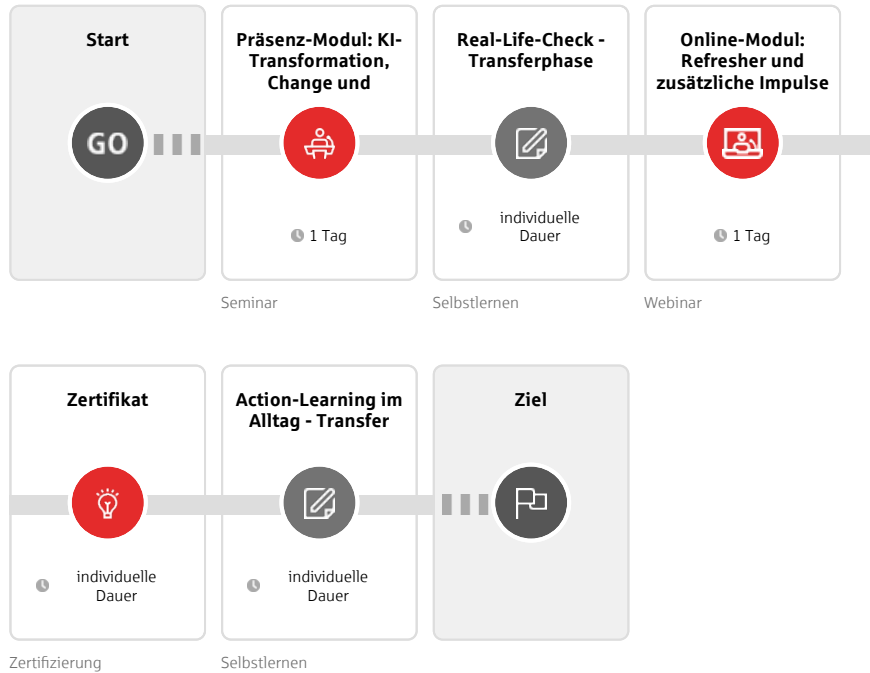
Start

GO

Präsenz-Modul: KI-Transformation, Change und

1 Tag

Seminar

Real-Life-Check - Transferphase

individuelle Dauer

Selbstlernen

Online-Modul: Refresher und zusätzliche Impulse

1 Tag

Webinar

Zertifikat

individuelle Dauer

Zertifizierung

Action-Learning im Alltag - Transfer

individuelle Dauer

Selbstlernen

Ziel